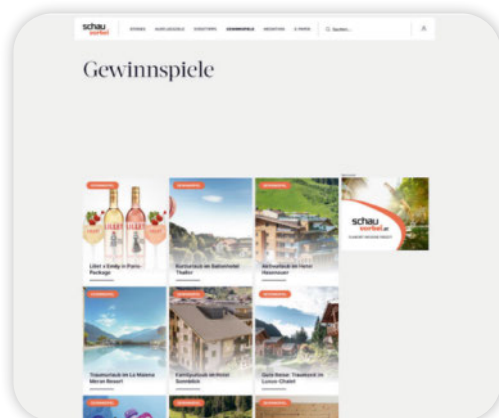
schau vorbei

Gewinnspiele

schau vorbei

Lillet x Emily in Paris-Package

Kurzurlaub im Bahnhotel Thalbr

Aktivurlaub im Hotel Hasenauer

Traumurlaub im La Maiena Meran Resort

Familienurlaub im Hotel Sonnblick

Gute Reise: Traumurlaub im Luxus-Chalet